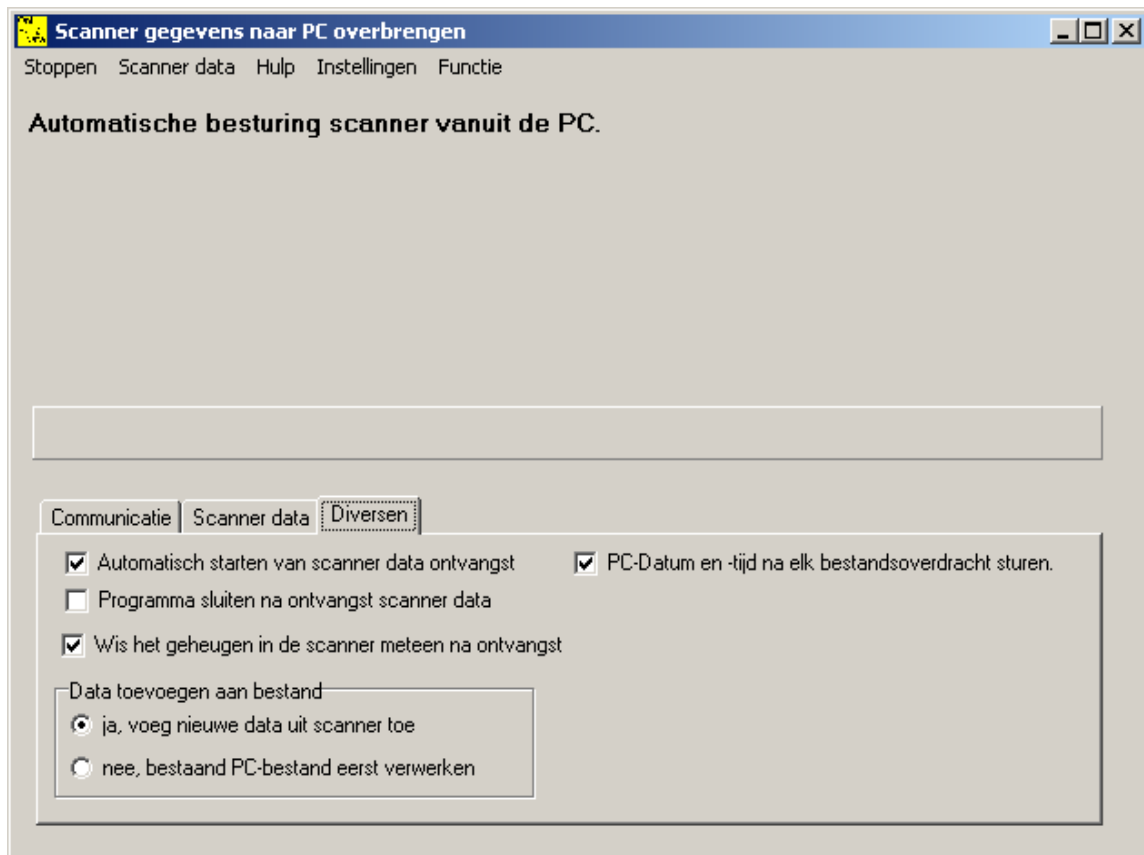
Scanner gegevens naar PC overbrengen

Stoppen Scanner data Hulp Instellingen Functie

Automatische besturing scanner vanuit de PC.

Communicatie | Scanner data | Diversen

☑ Automatisch starten van scanner data ontvangst
☐ Programma sluiten na ontvangst scanner data
☑ Wis het geheugen in de scanner meteen na ontvangst

☑ PC-Datum en -tijd na elk bestandsoverdracht sturen.

Data toevoegen aan bestand
◉ ja, voeg nieuwe data uit scanner toe
○ nee, bestaand PC-bestand eerst verwerken